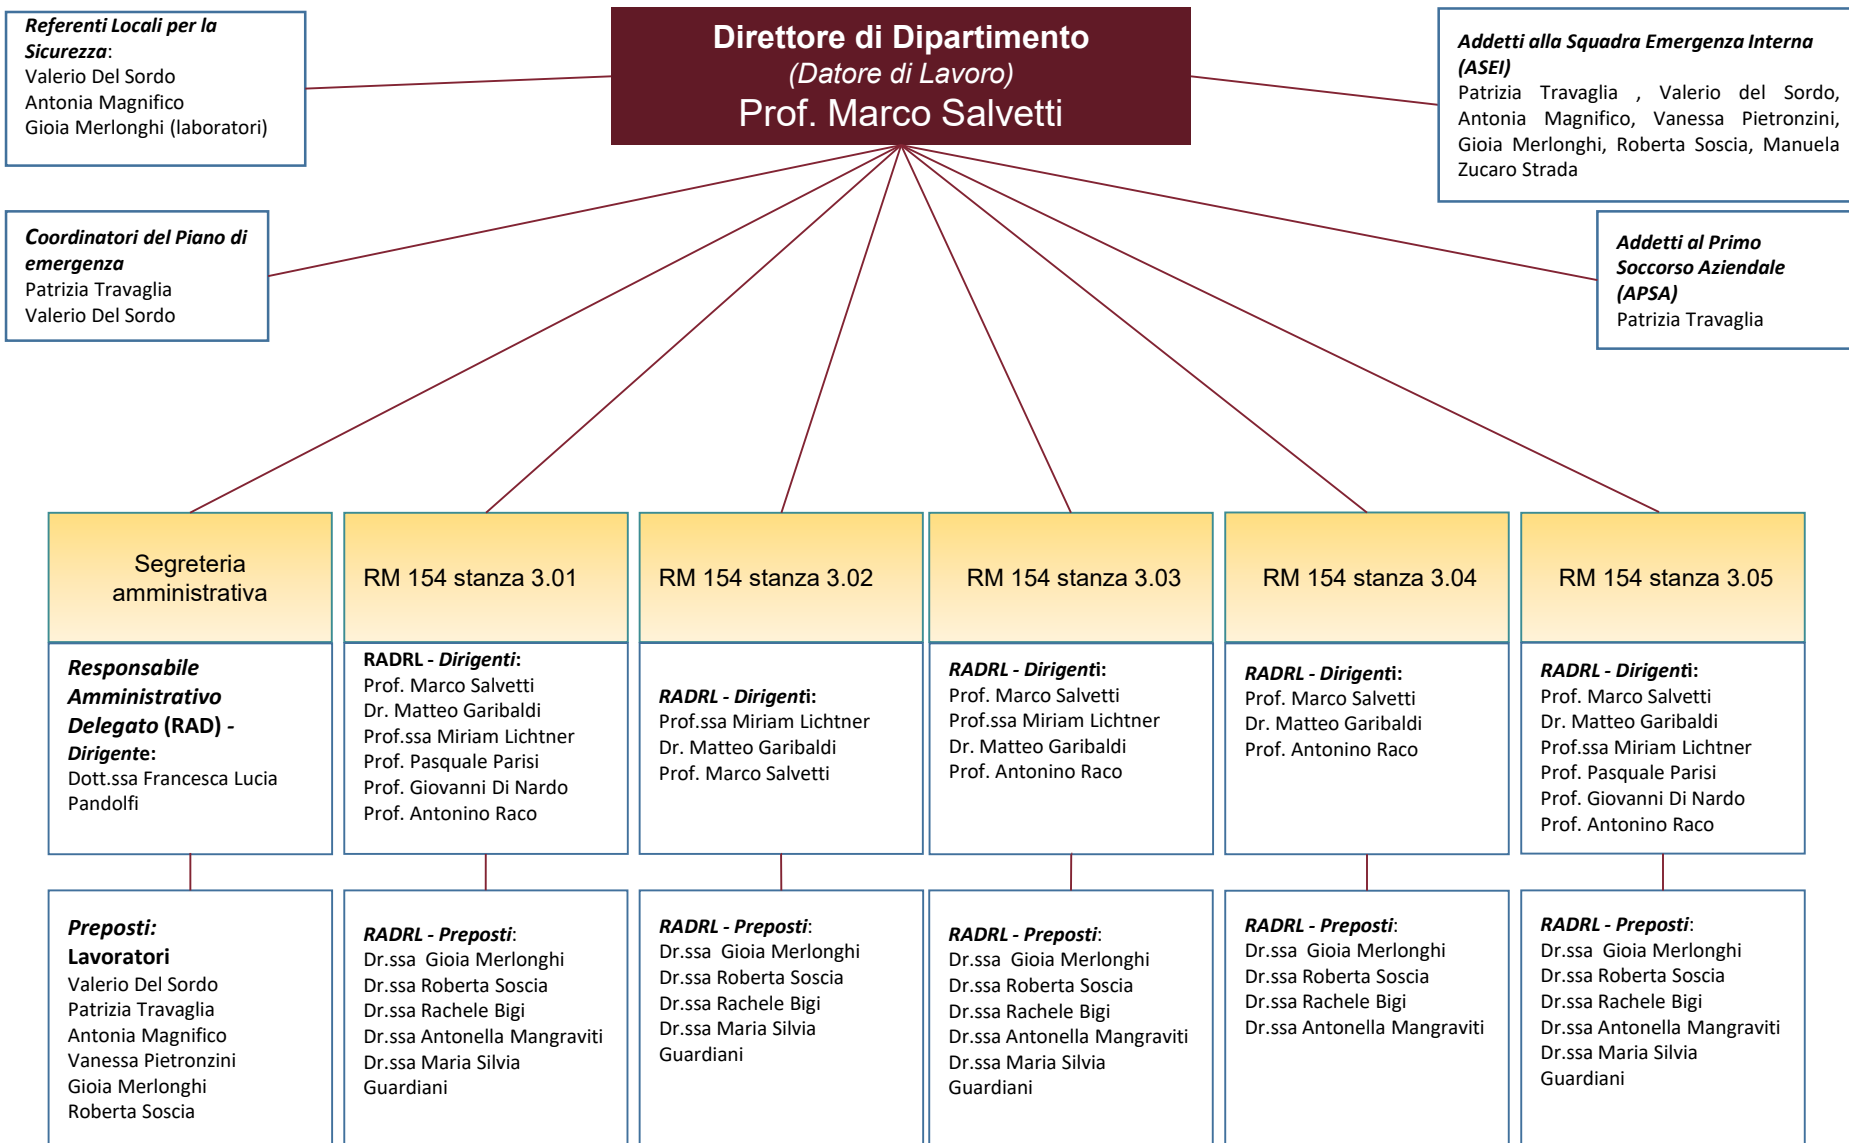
Referenti Locali per la Sicurezza:
Valerio Del Sordo
Antonia Magnifico
Gioia Merlonghi (laboratori)

Direttore di Dipartimento
(Datore di Lavoro)
Prof. Marco Salvetti

Addetti alla Squadra Emergenza Interna (ASEI)
Patrizia Travaglia , Valerio del Sordo, Antonia Magnifico, Vanessa Pietronzini, Gioia Merlonghi, Roberta Soscia, Manuela Zucaro Strada

Coordinatori del Piano di emergenza
Patrizia Travaglia
Valerio Del Sordo

Addetti al Primo Soccorso Aziendale (APSA)
Patrizia Travaglia

Segreteria amministrativa

Responsabile Amministrativo Delegato (RAD) - Dirigente:
Dott.ssa Francesca Lucia Pandolfi

Preposti:
Lavoratori
Valerio Del Sordo
Patrizia Travaglia
Antonia Magnifico
Vanessa Pietronzini
Gioia Merlonghi
Roberta Soscia

RM 154 stanza 3.01

RADRL - Dirigenti:
Prof. Marco Salvetti
Dr. Matteo Garibaldi
Prof.ssa Miriam Lichtner
Prof. Pasquale Parisi
Prof. Giovanni Di Nardo
Prof. Antonino Raco

RADRL - Preposti:
Dr.ssa Gioia Merlonghi
Dr.ssa Roberta Soscia
Dr.ssa Rachele Bigi
Dr.ssa Antonella Mangraviti
Dr.ssa Maria Silvia Guardiani

RM 154 stanza 3.02

RADRL - Dirigenti:
Prof.ssa Miriam Lichtner
Dr. Matteo Garibaldi
Prof. Marco Salvetti

RADRL - Preposti:
Dr.ssa Gioia Merlonghi
Dr.ssa Roberta Soscia
Dr.ssa Rachele Bigi
Dr.ssa Maria Silvia Guardiani

RM 154 stanza 3.03

RADRL - Dirigenti:
Prof. Marco Salvetti
Prof.ssa Miriam Lichtner
Dr. Matteo Garibaldi
Prof. Antonino Raco

RADRL - Preposti:
Dr.ssa Gioia Merlonghi
Dr.ssa Roberta Soscia
Dr.ssa Rachele Bigi
Dr.ssa Antonella Mangraviti
Dr.ssa Maria Silvia Guardiani

RM 154 stanza 3.04

RADRL - Dirigenti:
Prof. Marco Salvetti
Dr. Matteo Garibaldi
Prof. Antonino Raco

RADRL - Preposti:
Dr.ssa Gioia Merlonghi
Dr.ssa Roberta Soscia
Dr.ssa Rachele Bigi
Dr.ssa Antonella Mangraviti

RM 154 stanza 3.05

RADRL - Dirigenti:
Prof. Marco Salvetti
Dr. Matteo Garibaldi
Prof.ssa Miriam Lichtner
Prof. Pasquale Parisi
Prof. Giovanni Di Nardo
Prof. Antonino Raco

RADRL - Preposti:
Dr.ssa Gioia Merlonghi
Dr.ssa Roberta Soscia
Dr.ssa Rachele Bigi
Dr.ssa Antonella Mangraviti
Dr.ssa Maria Silvia Guardiani